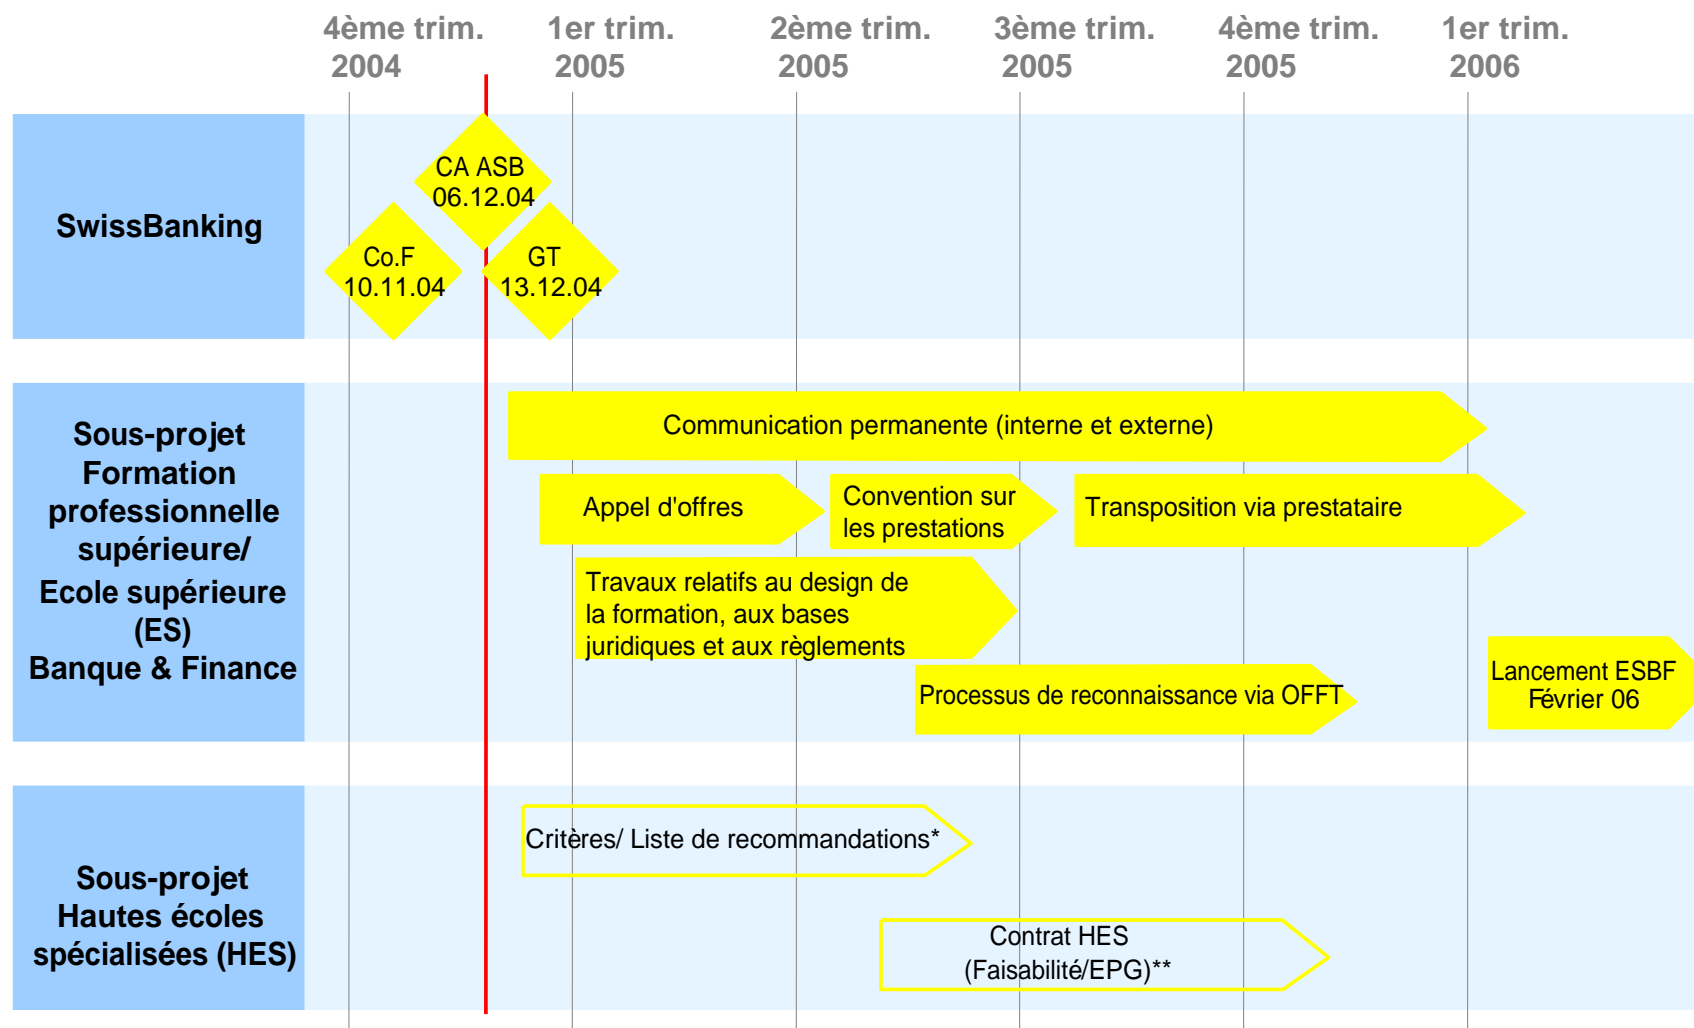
4ème trim. 2004 | 1er trim. 2005 | 2ème trim. 2005 | 3ème trim. 2005 | 4ème trim. 2005 | 1er trim. 2006

SwissBanking

CA ASB 06.12.04

Co.F 10.11.04

GT 13.12.04

Sous-projet Formation professionnelle supérieure/ Ecole supérieure (ES) Banque & Finance

Communication permanente (interne et externe)

Appel d'offres

Convention sur les prestations

Transposition via prestataire

Travaux relatifs au design de la formation, aux bases juridiques et aux règlements

Processus de reconnaissance via OFFT

Lancement ESBF Février 06

Sous-projet Hautes écoles spécialisées (HES)

Critères/ Liste de recommandations*

Contrat HES (Faisabilité/EPG)**